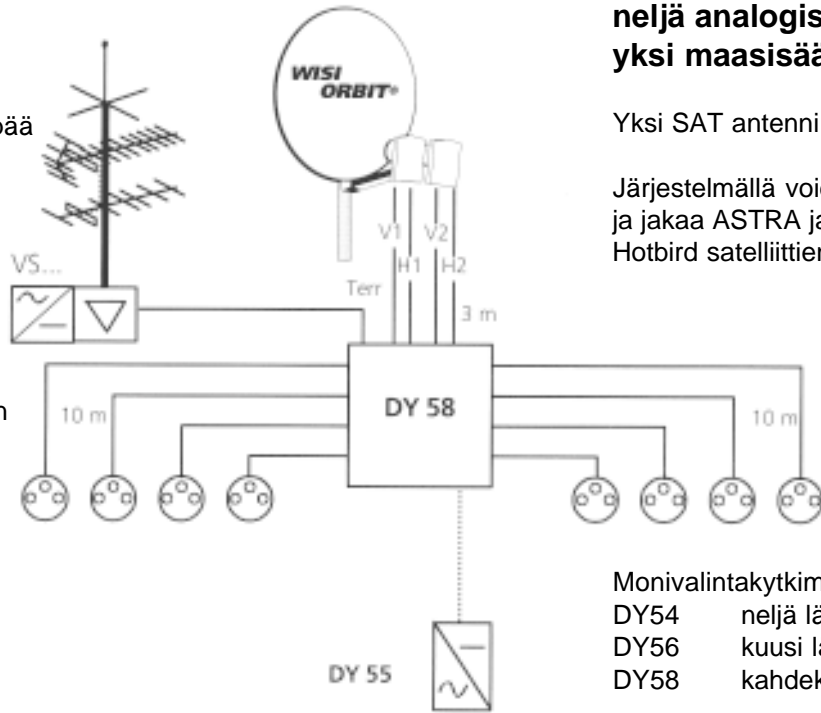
neljä analogis
yksi maasisää

pää

n

Yksi SAT antenni

Järjestelmällä voi
ja jakaa ASTRA ja
Hotbird satelliittien

WISI
ORBIT®

VS...

V1
H1
V2
H2

Terr

3 m

10 m

DY 58

10 m

DY 55

Monivalintakytkim
DY54 neljä lä
DY56 kuusi la
DY58 kahdek